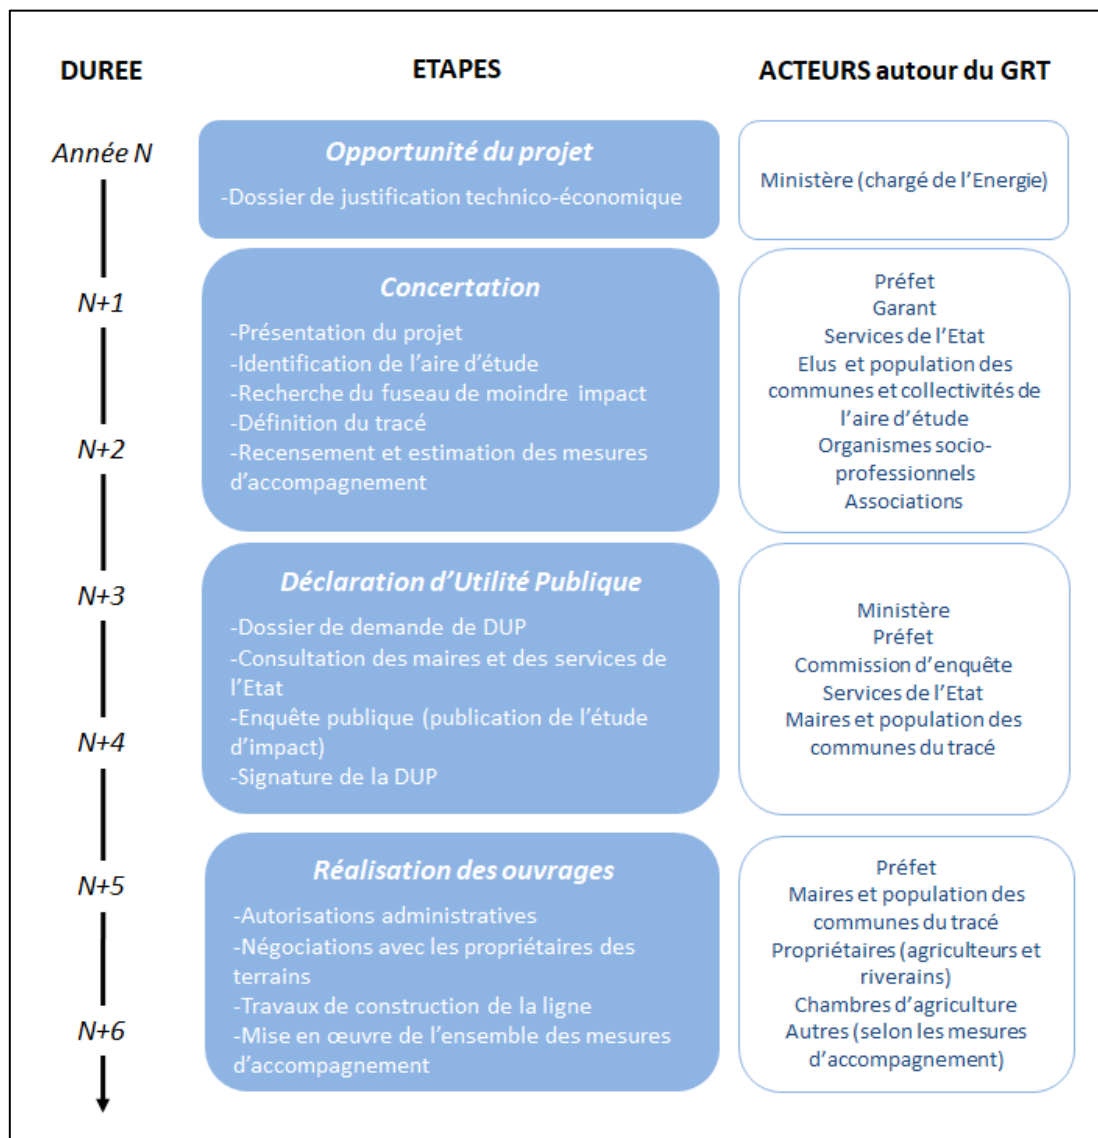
DUREE

ETAPES

ACTEURS autour du GRT

Année N

Opportunité du projet

-Dossier de justification technico-économique

Ministère (chargé de l'Energie)

N+1

Concertation

-Présentation du projet
-Identification de l'aire d'étude
-Recherche du fuseau de moindre impact
-Définition du tracé
-Recensement et estimation des mesures d'accompagnement

Préfet
Garant
Services de l'Etat
Elus et population des communes et collectivités de l'aire d'étude
Organismes socio-professionnels
Associations

N+2

N+3

Déclaration d'Utilité Publique

-Dossier de demande de DUP
-Consultation des maires et des services de l'Etat
-Enquête publique (publication de l'étude d'impact)
-Signature de la DUP

Ministère
Préfet
Commission d'enquête
Services de l'Etat
Maires et population des communes du tracé

N+4

N+5

Réalisation des ouvrages

-Autorisations administratives
-Négociations avec les propriétaires des terrains
-Travaux de construction de la ligne
-Mise en œuvre de l'ensemble des mesures d'accompagnement

Préfet
Maires et population des communes du tracé
Propriétaires (agriculteurs et riverains)
Chambres d'agriculture
Autres (selon les mesures d'accompagnement)

N+6